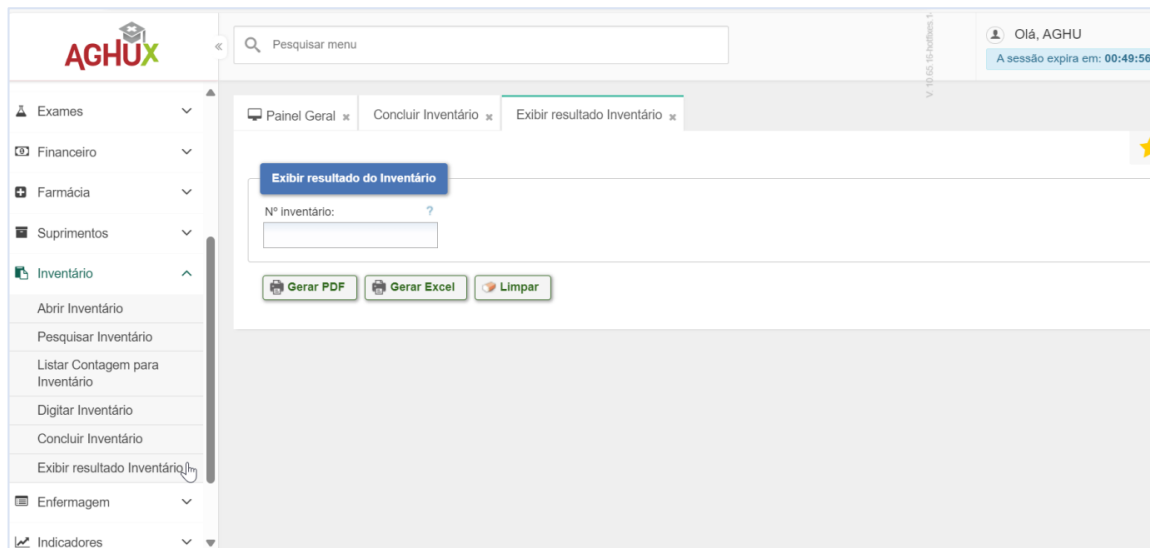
AGHUX

Pesquisar menu

V. 10.65.15-hotfixes.1

Olá, AGHU
A sessão expira em: 00:49:56

Exames
Financeiro
Farmácia
Suprimentos
Inventário
Abrir Inventário
Pesquisar Inventário
Listar Contagem para Inventário
Digitar Inventário
Concluir Inventário
Exibir resultado Inventário
Enfermagem
Indicadores

Painel Geral
Concluir Inventário
Exibir resultado Inventário

Exibir resultado do Inventário
Nº inventário:
?

Gerar PDF
Gerar Excel
Limpar